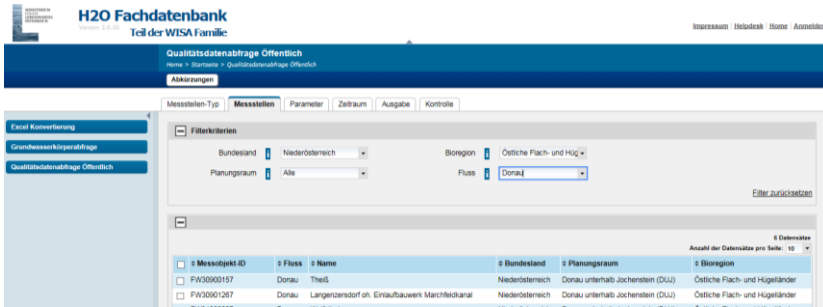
H2O Fachdatenbank
Version 1.5.30
Teil der WISA Familie

Impressum | Helpdesk | Home | Anmelden

Qualitätsdatenabfrage Öffentlich
Home > Startseite > Qualitätsdatenabfrage Öffentlich
Abkürzungen

Excel Konvertierung
Grundwasserkörperabfrage
Qualitätsdatenabfrage Öffentlich

Messstellen-Typ | Messstellen | Parameter | Zeitraum | Ausgabe | Kontrolle

Filterkriterien

Bundesland | Niederösterreich
Bioregion | Östliche Flach- und Hüg
Planungsraum | Alle
Fluss | Donau

Filter zurücksetzen

6 Datensätze
Anzahl der Datensätze pro Seite: 10

| | Messobjekt-ID | Fluss | Name | Bundesland | Planungsraum | Bioregion |
|---|---|---|---|---|---|---|
| | FW30900157 | Donau | Theiß | Niederösterreich | Donau unterhalb Jochenstein (DUJ) | Östliche Flach- und Hügelländer |
| | FW30901267 | Donau | Langenzersdorf oh. Einlaufbauwerk Marchfeldkanal | Niederösterreich | Donau unterhalb Jochenstein (DUJ) | Östliche Flach- und Hügelländer |